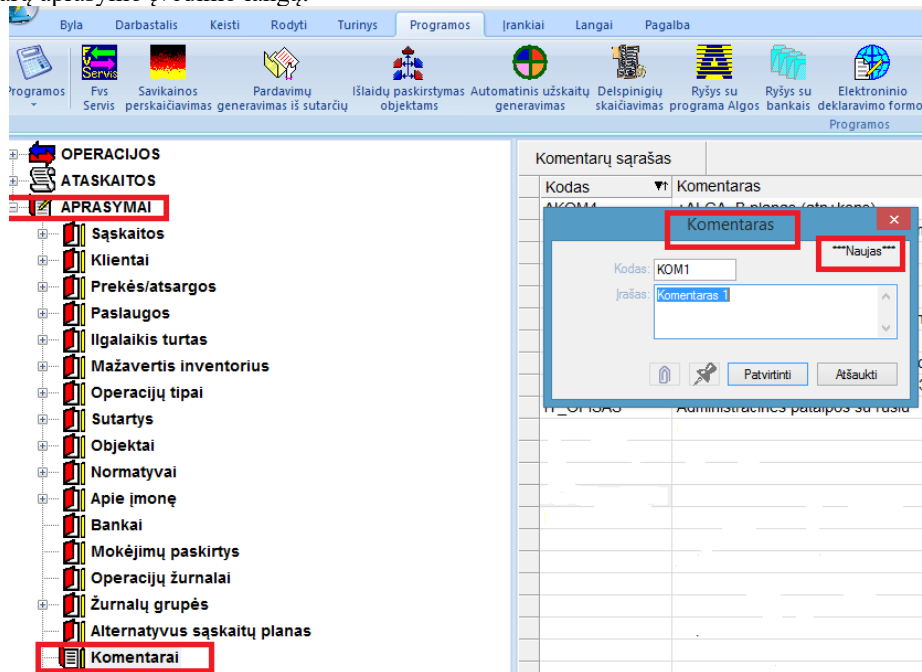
Byla Darbastalis Keisti Rodyti Turinys Programos Įrankiai Langai Pagalba

Programos Fvs Servis Savikainos perskaičiavimas Pardavimų generavimas iš sutarčių Išlaidų paskirstymas objektams Automatinis užskaitų generavimas Delspinigių skaičiavimas Ryšys su programa Algos Ryšys su bankais Elektroninio deklaravimo formo

Programos

OPERACIJOS
ATASKAITOS
APRAŠYMAI
Sąskaitos
Klientai
Prekės/atsargos
Paslaugos
Ilgalaikis turtas
Mažavertis inventorius
Operacijų tipai
Sutartys
Objektai
Normatyvai
Apie įmonę
Bankai
Mokėjimų paskirtys
Operacijų žurnalai
Žurnalų grupės
Alternatyvus sąskaitų planas
Komentarai

Komentarų sąrašas

| Kodas | Komentaras |
|---|---|
| AKOM1 | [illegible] |
| IT_OPISAS | Administracinės patalpos su rūsiu |

Komentaras

***Naujas***

Kodas: KOM1
Įrašas: Komentaras 1

Patvirtinti Atšaukti